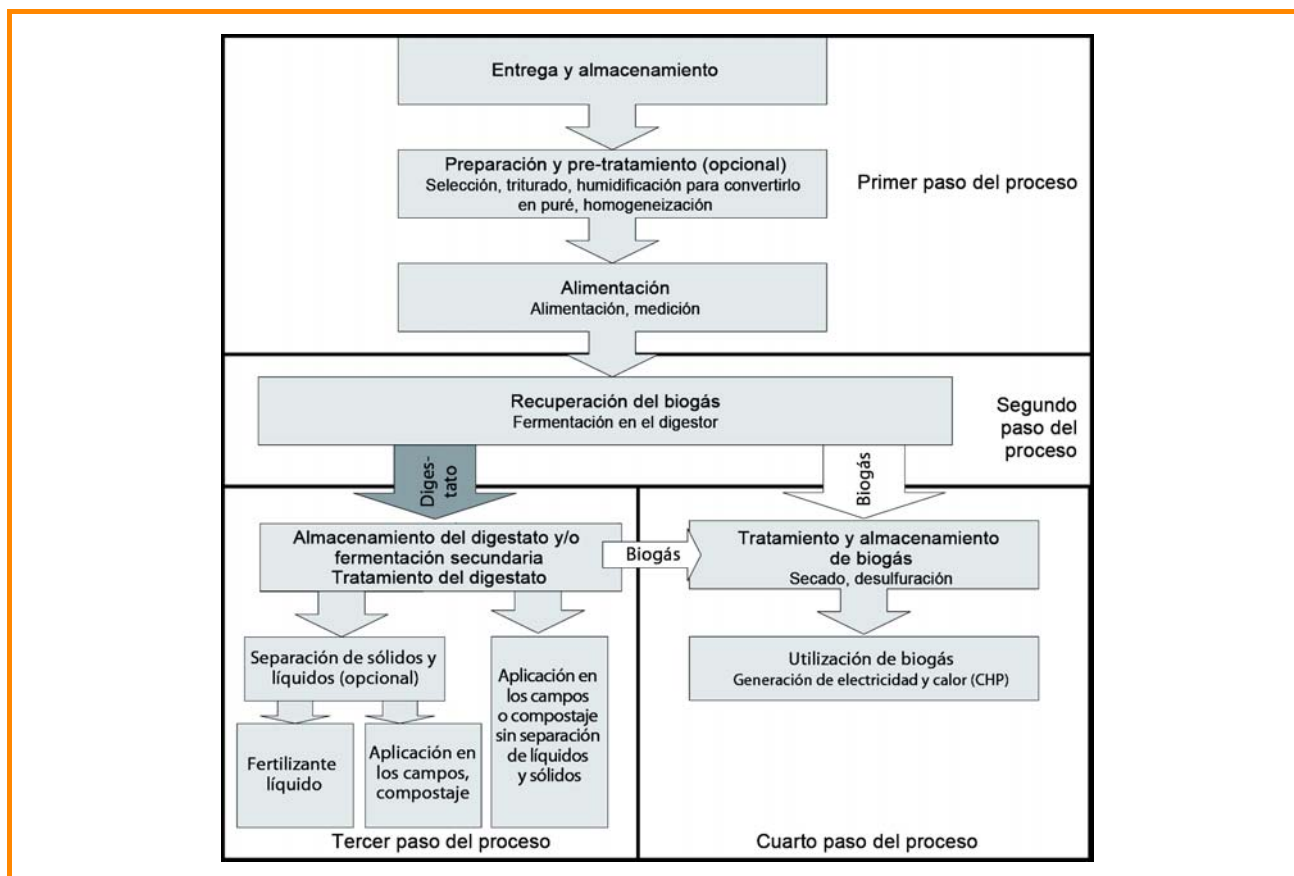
Entrega y almacenamiento

Preparación y pre-tratamiento (opcional)
Selección, triturado, humidificación para convertirlo en puré, homogeneización

Primer paso del proceso

Alimentación
Alimentación, medición

Recuperación del biogás
Fermentación en el digestor

Segundo paso del proceso

Digestato

Biogás

Almacenamiento del digestato y/o fermentación secundaria
Tratamiento del digestato

Biogás

Tratamiento y almacenamiento de biogás
Secado, desulfuración

Separación de sólidos y líquidos (opcional)

Aplicación en los campos o compostaje sin separación de líquidos y sólidos

Utilización de biogás
Generación de electricidad y calor (CHP)

Fertilizante líquido

Aplicación en los campos, compostaje

Tercer paso del proceso

Cuarto paso del proceso